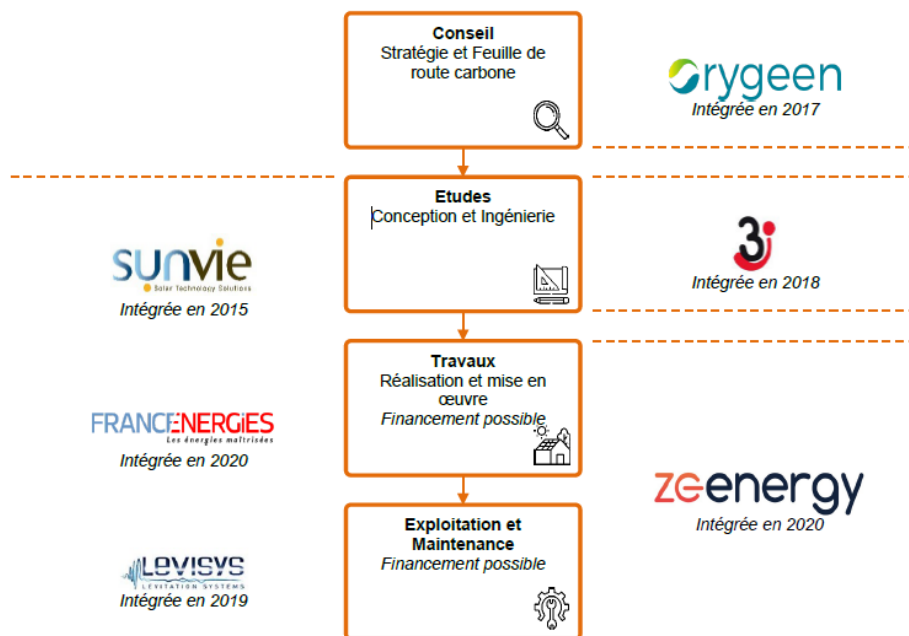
Conseil
Stratégie et Feuille de route carbone

Orygeen
Intégrée en 2017

Etudes
Conception et Ingénierie

SUNVIE
Solar Technology Solutions
Intégrée en 2015

3i
Intégrée en 2018

Travaux
Réalisation et mise en œuvre
Financement possible

FRANCENERGIES
Les énergies maîtrisées
Intégrée en 2020

ZE-energy
Intégrée en 2020

Exploitation et Maintenance
Financement possible

LEVISYS
LEVITATION SYSTEMS
Intégrée en 2019